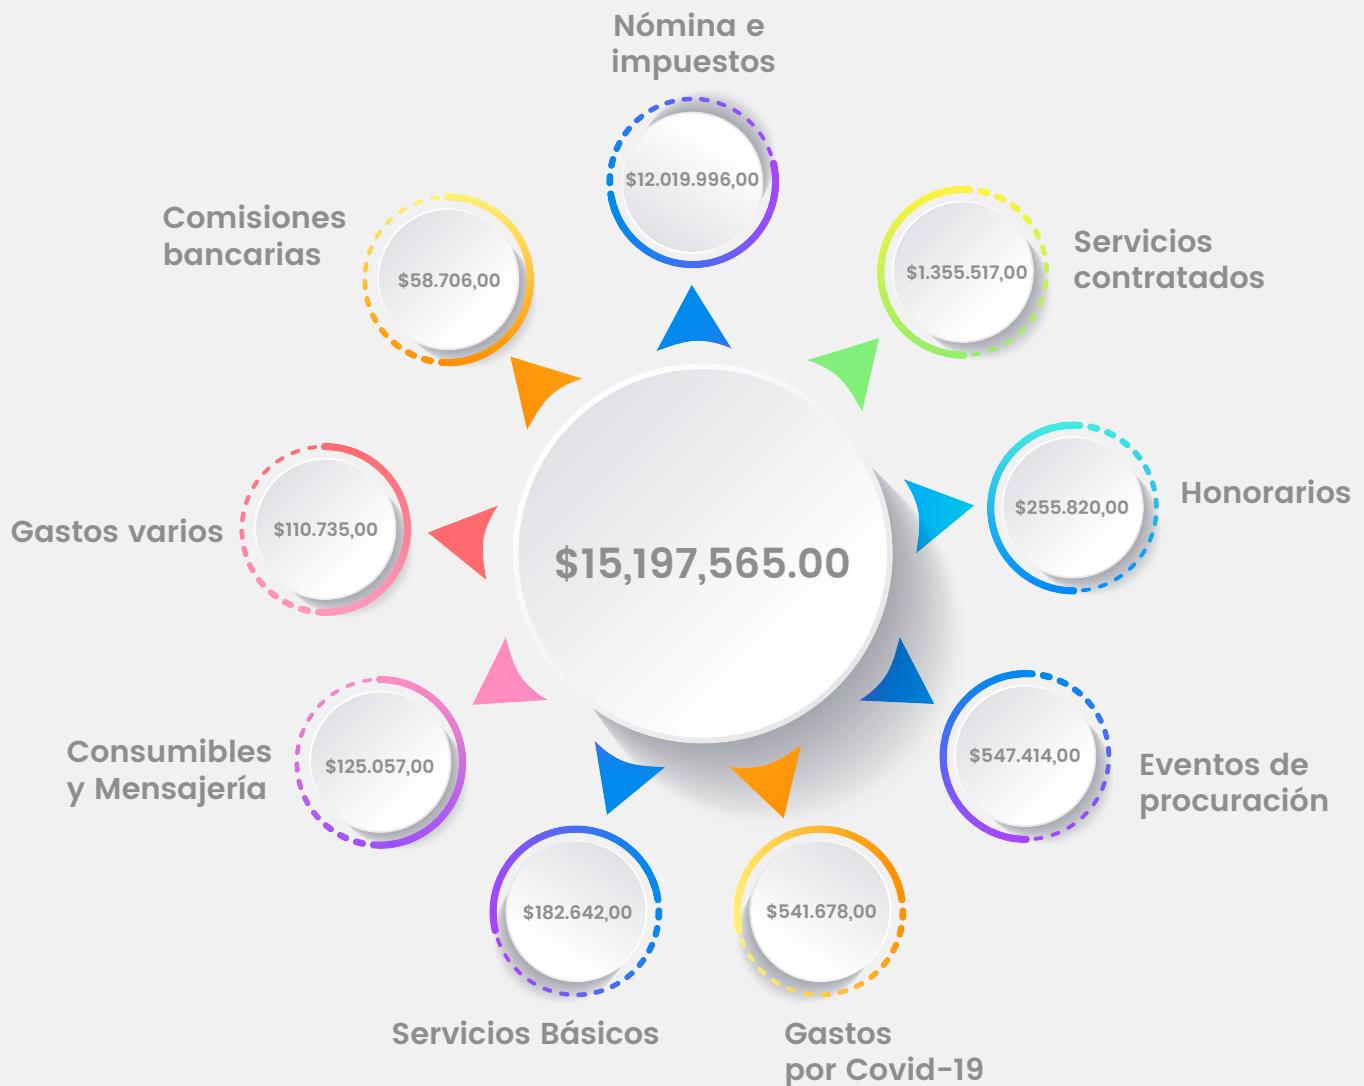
Nómina e impuestos

$12.019.996,00

Comisiones bancarias

$58.706,00

Servicios contratados

$1.355.517,00

Honorarios

$255.820,00

Gastos varios

$110.735,00

$15,197,565.00

Eventos de procuración

$547.414,00

Consumibles y Mensajería

$125.057,00

$182.642,00

Servicios Básicos

$541.678,00

Gastos por Covid-19